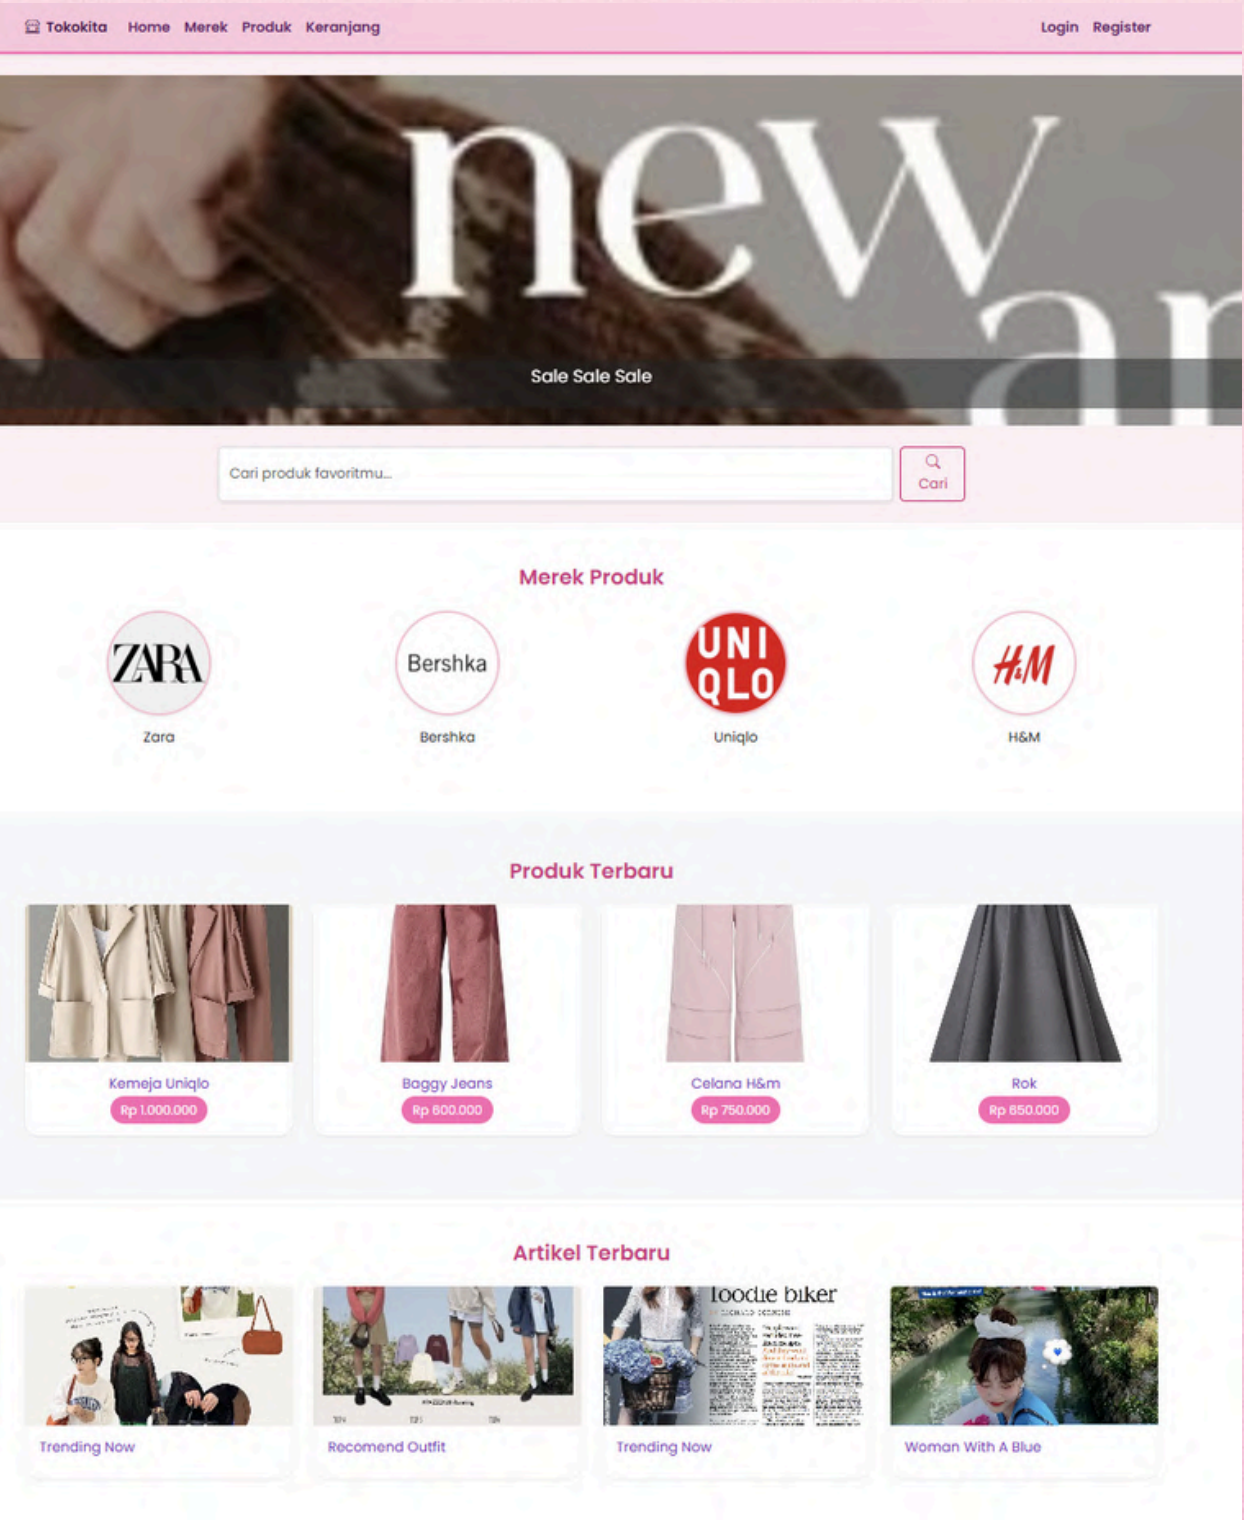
Tokokita Home Merek Produk Keranjang Login Register

new ar

Sale Sale Sale

Cari produk favoritmu...

Cari

Merek Produk

ZARA
Zara

Bershka
Bershka

UNI QLO
Uniqlo

H&M
H&M

Produk Terbaru

Kemeja Uniqlo
Rp 1.000.000

Baggy Jeans
Rp 800.000

Celana H&m
Rp 750.000

Rok
Rp 650.000

Artikel Terbaru

Trending Now

Recomend Outfit

foodie biker

Trending Now

Woman With A Blue